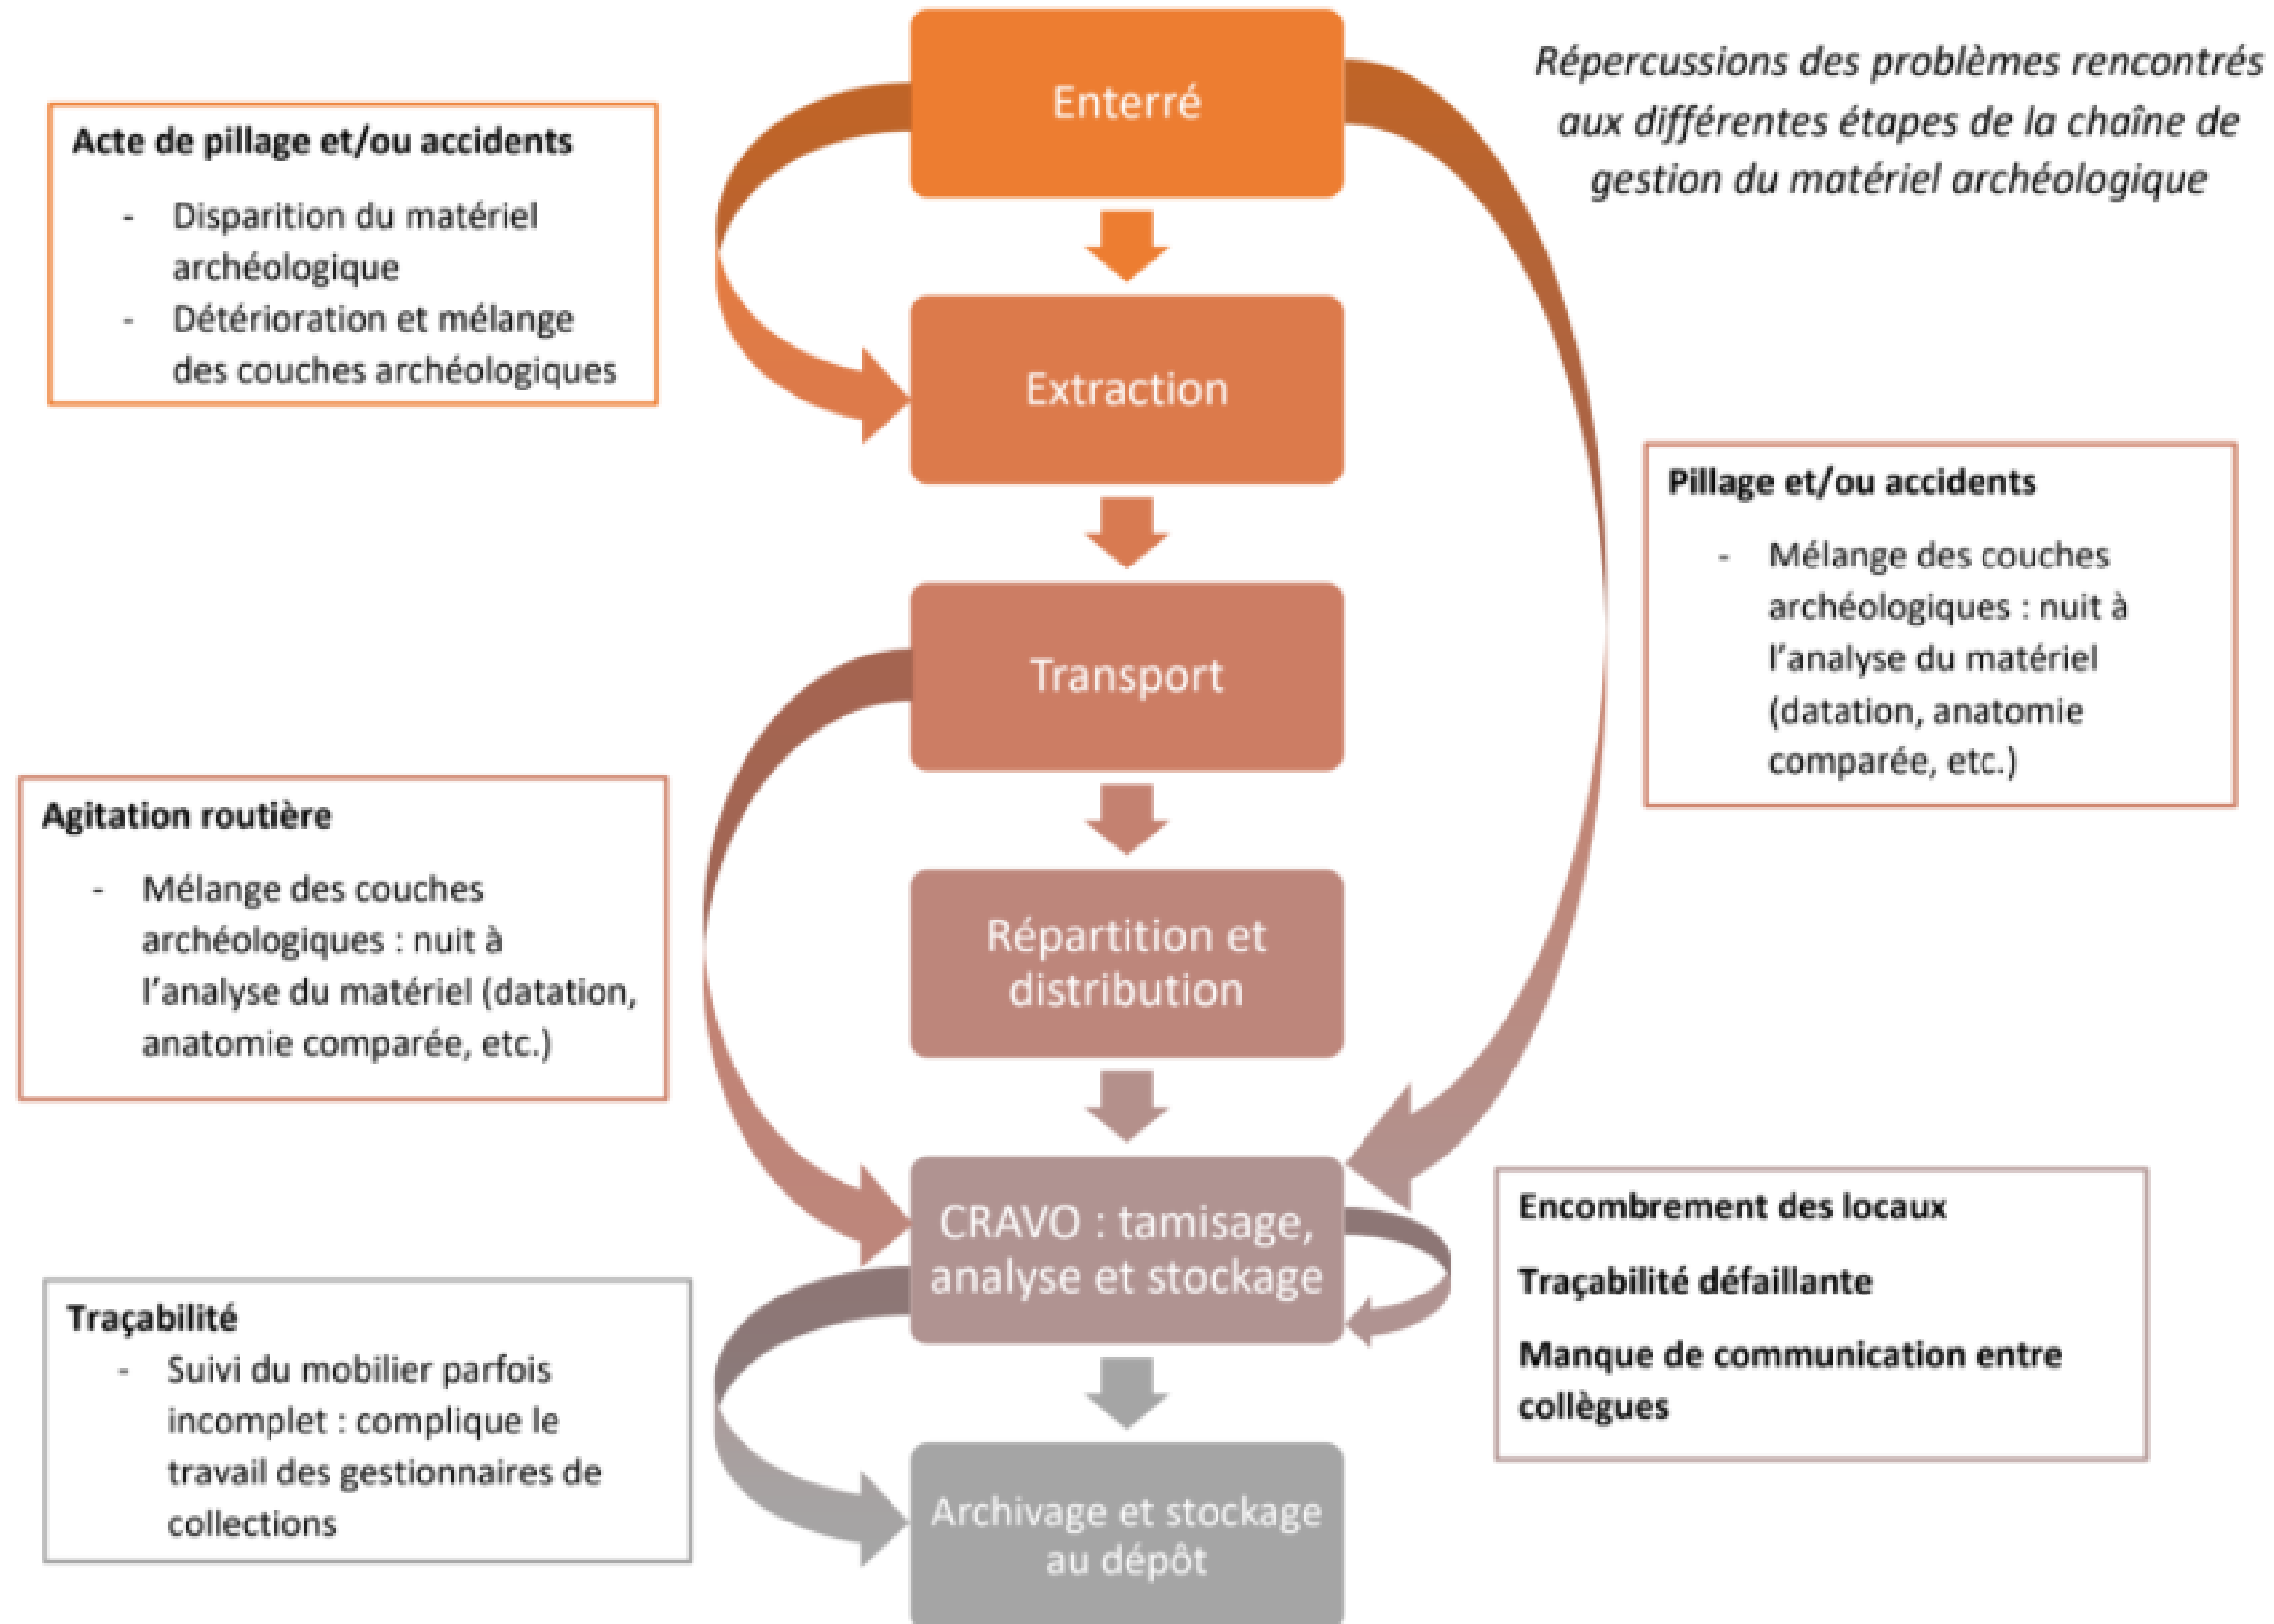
*Répercussions des problèmes rencontrés aux différentes étapes de la chaîne de gestion du matériel archéologique*

Enterré

Extraction

Transport

Répartition et distribution

CRAVO : tamisage, analyse et stockage

Archivage et stockage au dépôt

**Acte de pillage et/ou accidents**

- Disparition du matériel archéologique
- Détérioration et mélange des couches archéologiques

**Pillage et/ou accidents**

- Mélange des couches archéologiques : nuit à l'analyse du matériel (datation, anatomie comparée, etc.)

**Agitation routière**

- Mélange des couches archéologiques : nuit à l'analyse du matériel (datation, anatomie comparée, etc.)

**Encombrement des locaux**

**Traçabilité défaillante**

**Manque de communication entre collègues**

**Traçabilité**

- Suivi du mobilier parfois incomplet : complique le travail des gestionnaires de collections